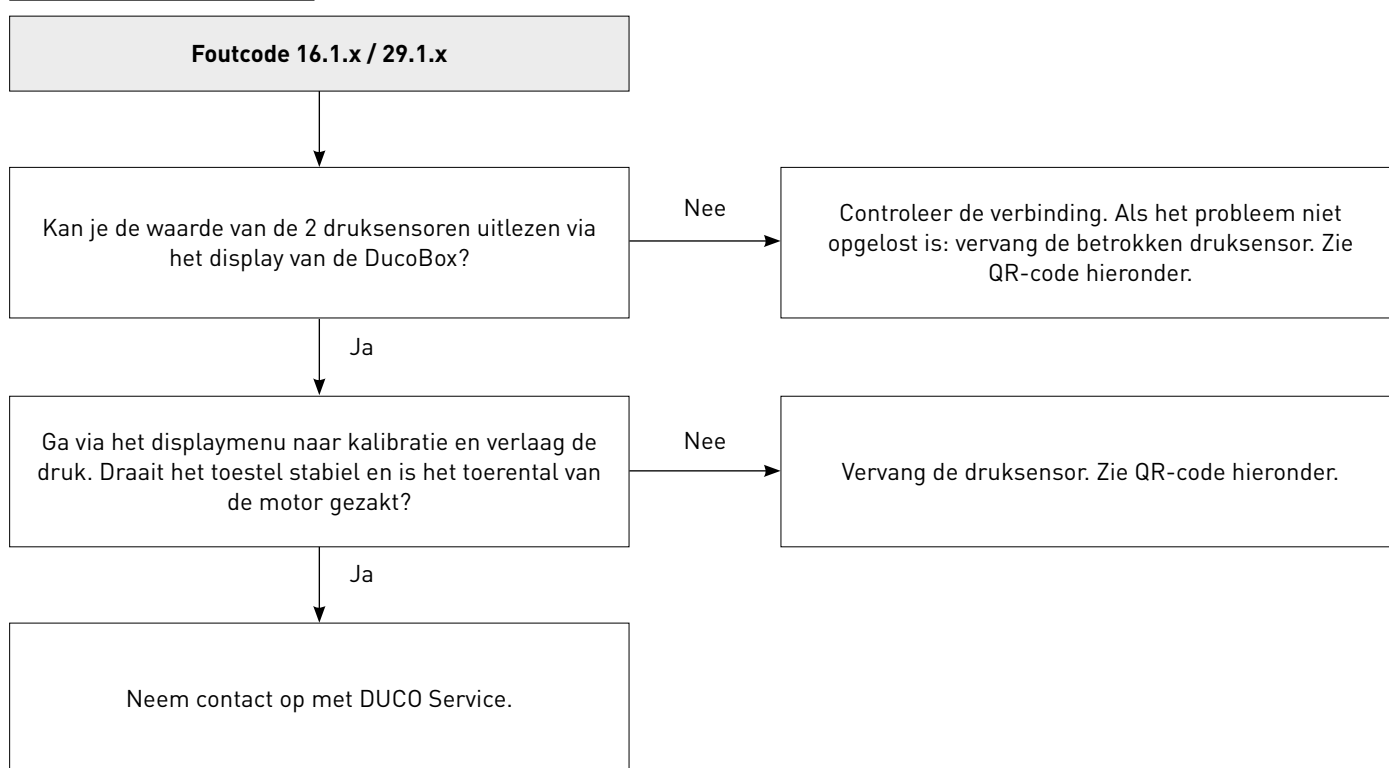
**Foutcode 16.1.x / 29.1.x**

Kan je de waarde van de 2 druksensoren uitlezen via het display van de DucoBox?

Nee

Controleer de verbinding. Als het probleem niet opgelost is: vervang de betrokken druksensor. Zie QR-code hieronder.

Ja

Ga via het displaymenu naar kalibratie en verlaag de druk. Draait het toestel stabiel en is het toerental van de motor gezakt?

Nee

Vervang de druksensor. Zie QR-code hieronder.

Ja

Neem contact op met DUCO Service.